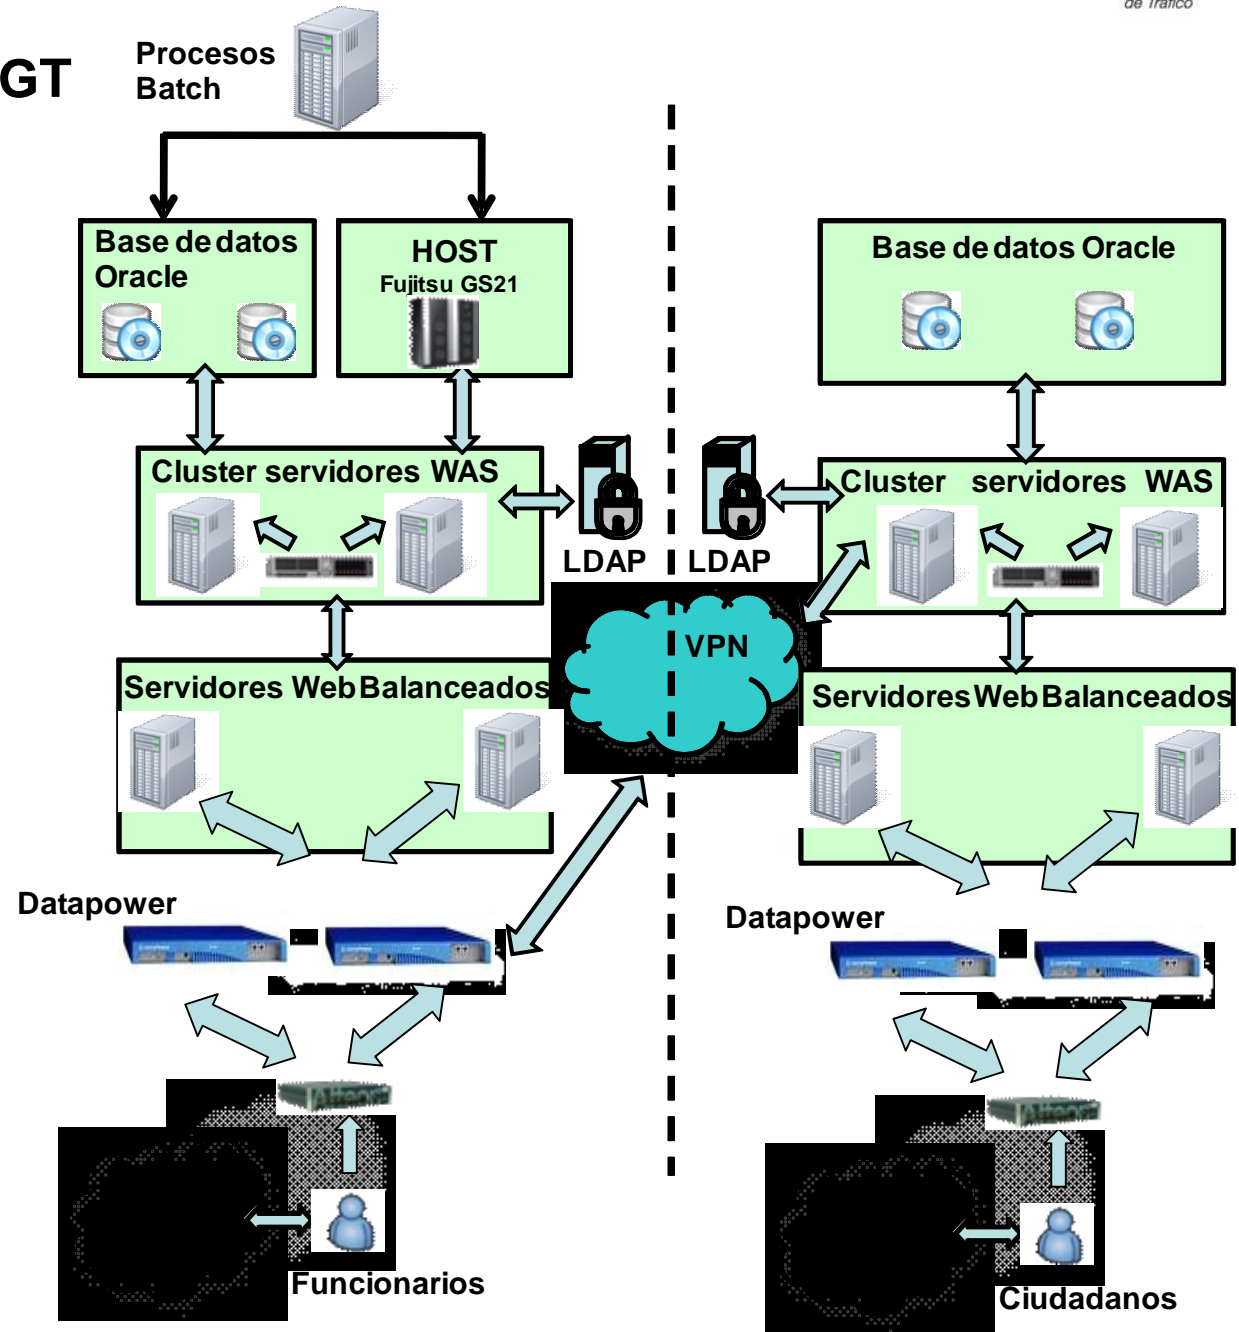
de Tráfico

GT

Procesos Batch

Base de datos Oracle

HOST
Fujitsu GS21

Base de datos Oracle

Cluster servidores WAS

LDAP

LDAP

Cluster servidores WAS

VPN

Servidores Web Balanceados

Servidores Web Balanceados

Datapower

Datapower

Funcionarios

Ciudadanos